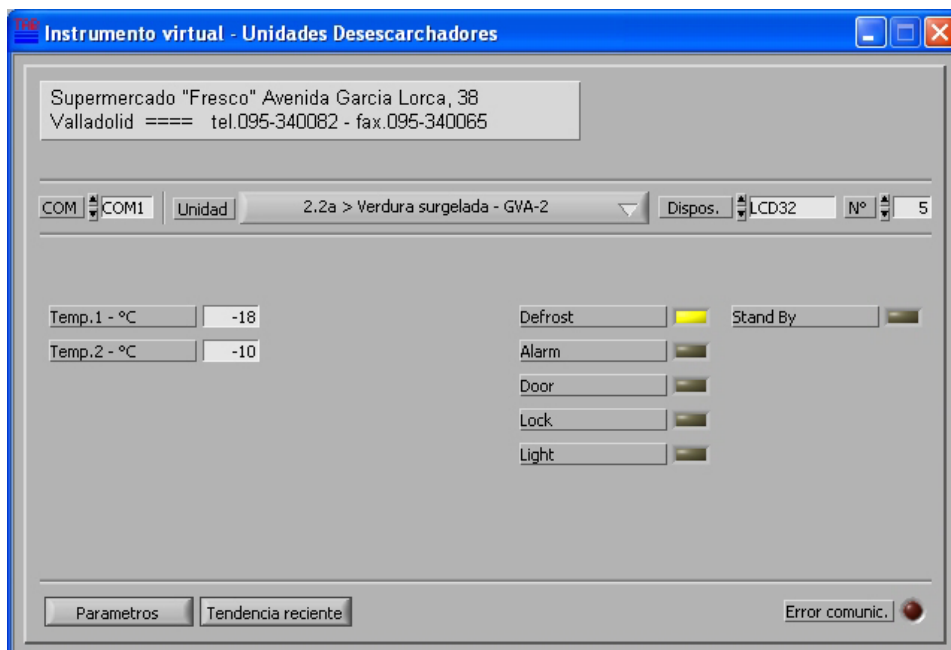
Instrumento virtual - Unidades Desescarchadores

Supermercado "Fresco" Avenida Garcia Lorca, 38
Valladolid ==== tel.095-340082 - fax.095-340065

COM COM1 Unidad 2.2a > Verdura surgelada - GVA-2 Dispos. LCD32 N° 5

Temp.1 - °C -18
Temp.2 - °C -10

Defrost
Alarm
Door
Lock
Light

Stand By

Parametros Tendencia reciente

Error comunic.